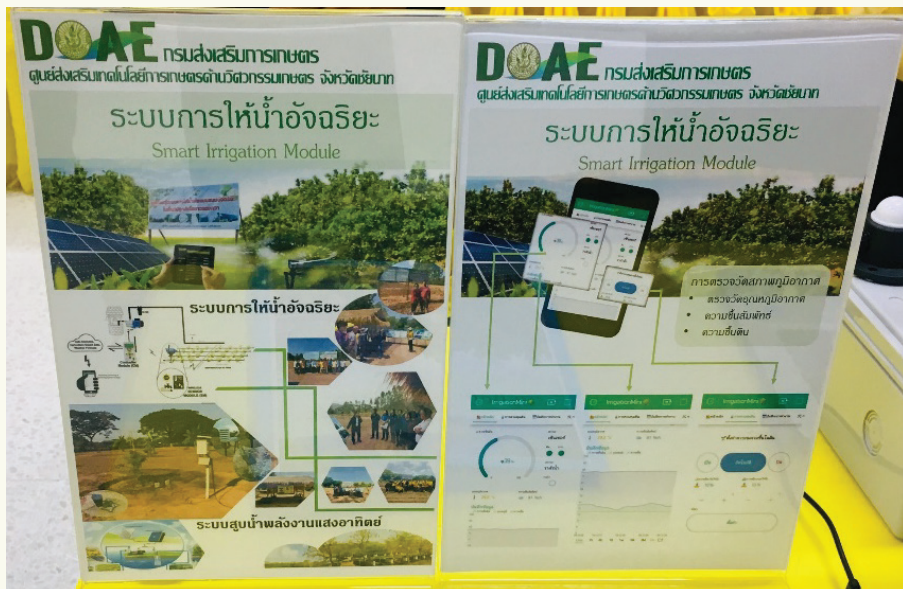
DOAE กรมส่งเสริมการเกษตร
ศูนย์ส่งเสริมเทคโนโลยีการเกษตรด้านนวัตกรรมเกษตร จังหวัดชัยนาท

ระบบการให้น้ำอัจฉริยะ
Smart Irrigation Module

ระบบการให้น้ำอัจฉริยะ

ระบบสูบน้ำพลังงานแสงอาทิตย์

DOAE กรมส่งเสริมการเกษตร
ศูนย์ส่งเสริมเทคโนโลยีการเกษตรด้านนวัตกรรมเกษตร จังหวัดชัยนาท

ระบบการให้น้ำอัจฉริยะ
Smart Irrigation Module

การตรวจวัดสภาพภูมิอากาศ
• ตรวจวัดอุณหภูมิอากาศ
• ความชื้นสัมพัทธ์
• ความชื้นดิน

IrrigationMini
IrrigationMini
IrrigationMini